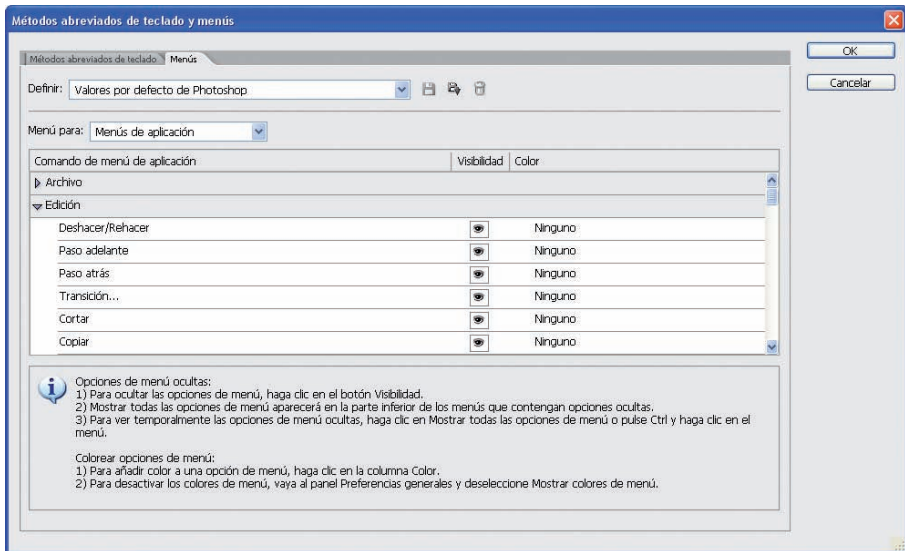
Métodos abreviados de teclado y menús

Métodos abreviados de teclado | Menús

OK

Cancelar

Definir: Valores por defecto de Photoshop

Menú para: Menús de aplicación

| Comando de menú de aplicación | Visibilidad | Color |
|---|---|---|
| ▷ Archivo | | |
| ▽ Edición | | |
| Deshacer/Rehacer | | Ninguno |
| Paso adelante | | Ninguno |
| Paso atrás | | Ninguno |
| Transición... | | Ninguno |
| Cortar | | Ninguno |
| Copiar | | Ninguno |

Opciones de menú ocultas:
1) Para ocultar las opciones de menú, haga clic en el botón Visibilidad.
2) Mostrar todas las opciones de menú aparecerá en la parte inferior de los menús que contengan opciones ocultas.
3) Para ver temporalmente las opciones de menú ocultas, haga clic en Mostrar todas las opciones de menú o pulse Ctrl y haga clic en el menú.

Colorear opciones de menú:
1) Para añadir color a una opción de menú, haga clic en la columna Color.
2) Para desactivar los colores de menú, vaya al panel Preferencias generales y deseleccione Mostrar colores de menú.